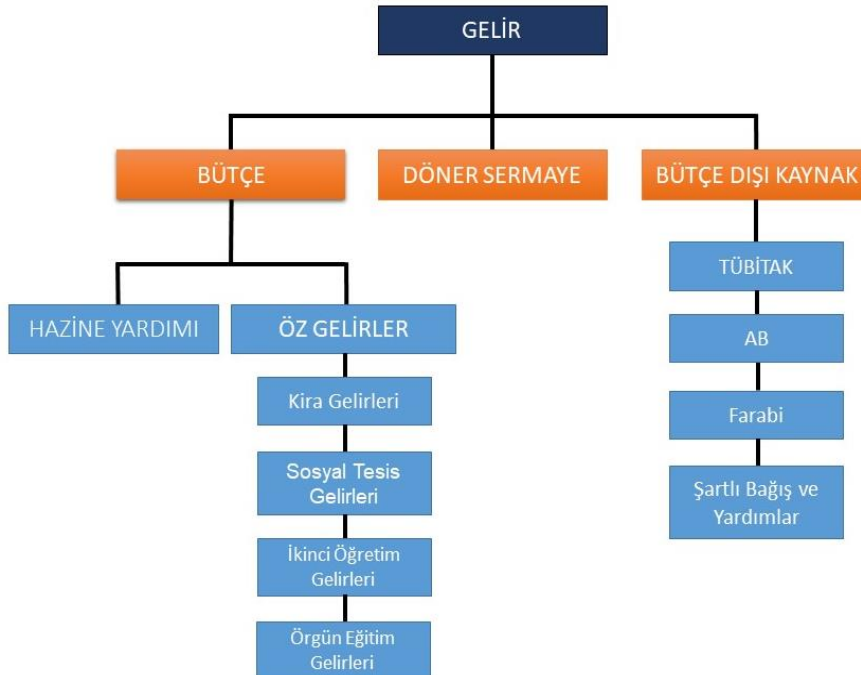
GELİR

BÜTÇE

DÖNER SERMAYE

BÜTÇE DIŞI KAYNAK

HAZİNE YARDIMI

ÖZ GELİRLER

Kira Gelirleri

Sosyal Tesis Gelirleri

İkinci Öğretim Gelirleri

Örgün Eğitim Gelirleri

TÜBİTAK

AB

Farabi

Şartlı Bağış ve Yardımlar